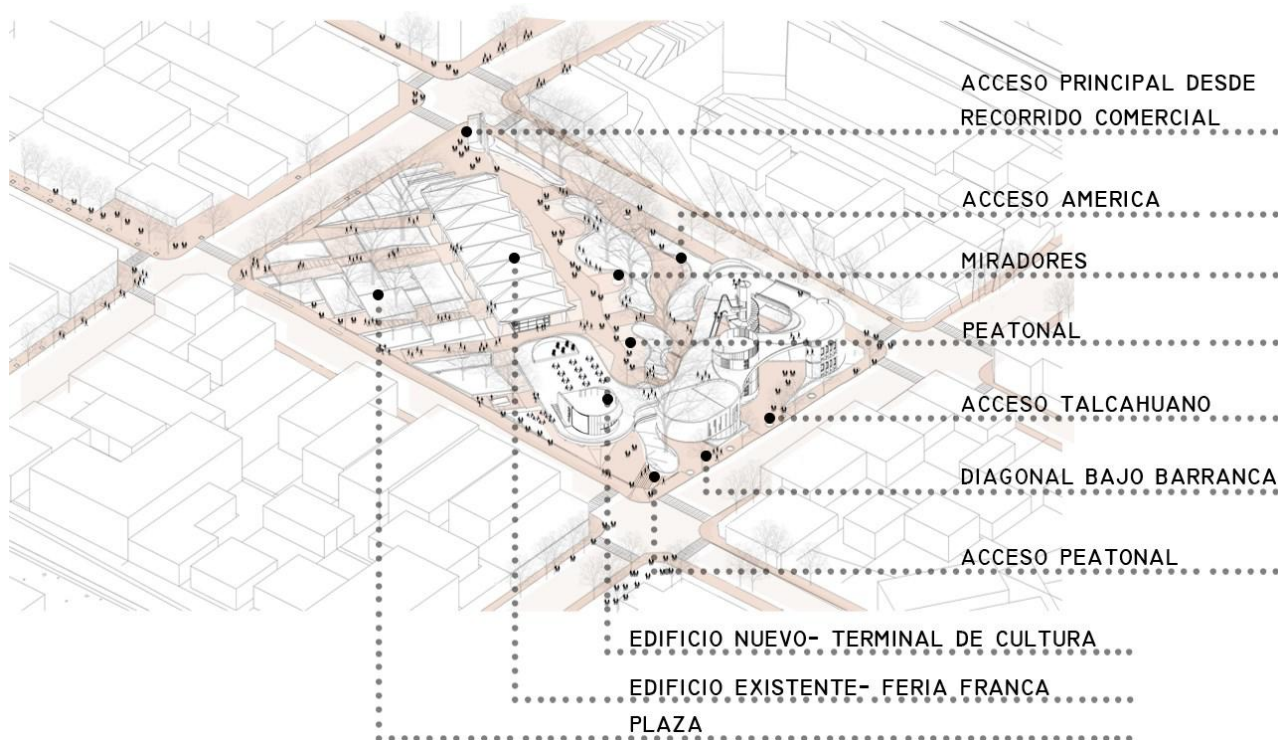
ACCESO PRINCIPAL DESDE RECORRIDO COMERCIAL

ACCESO AMERICA

MIRADORES

PEATONAL

ACCESO TALCAHUANO

DIAGONAL BAJO BARRANCA

ACCESO PEATONAL

EDIFICIO NUEVO- TERMINAL DE CULTURA

EDIFICIO EXISTENTE- FERIA FRANCA

PLAZA